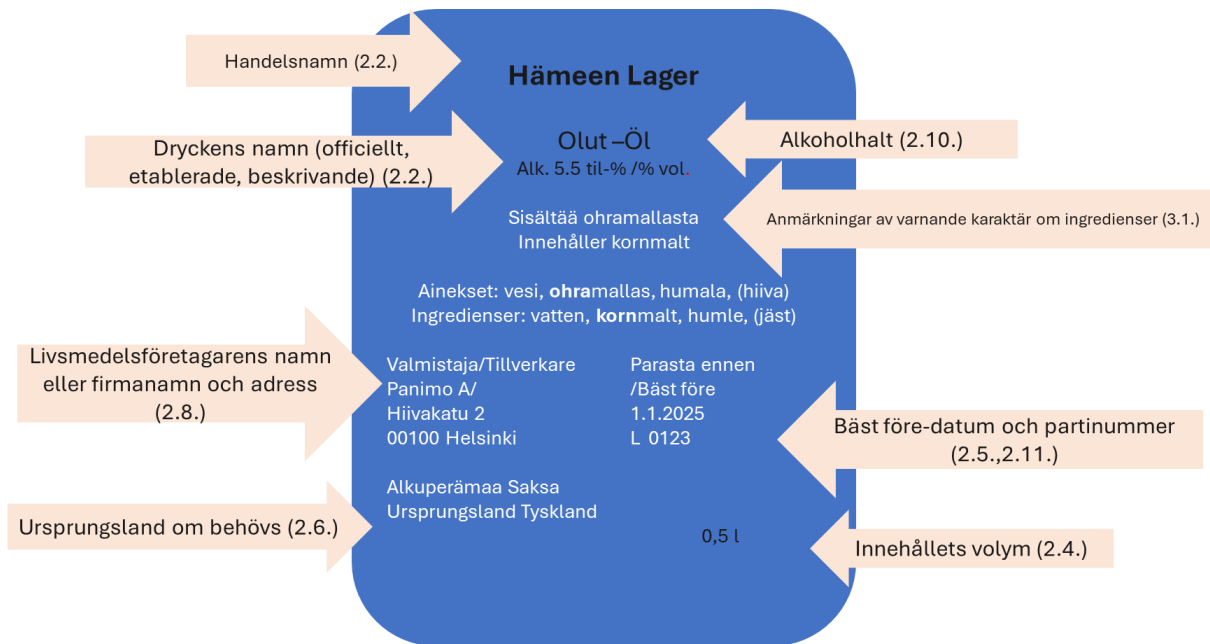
Handelsnamn (2.2.)

Hämeen Lager

Dryckens namn (officiellt, etablerade, beskrivande) (2.2.)

Olut –Öl
Alk. 5.5 til-% /% vol.

Alkoholhalt (2.10.)

Sisältää ohramallasta
Innehåller kornmalt

Anmärkningar av varnande karaktär om ingredienser (3.1.)

Ainekset: vesi, **ohra**mallas, humala, (hiiva)
Ingredienser: vatten, **korn**malt, humle, (jäst)

Livsmedelsföretagarens namn eller firmanamn och adress (2.8.)

Valmistaja/Tillverkare
Panimo A/
Hiivakatu 2
00100 Helsinki

Parasta ennen
/Bäst före
1.1.2025
L 0123

Bäst före-datum och partinummer (2.5.,2.11.)

Alkuperämaa Saksa
Ursprungsland Tyskland

Ursprungsland om behövs (2.6.)

0,5 l

Innehållets volym (2.4.)